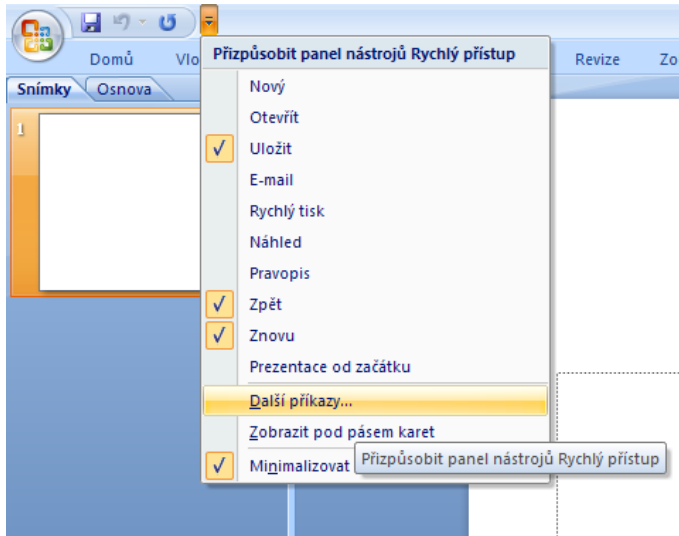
Domů
Vlo
Revize
Zo
Snímky
Osnova
1

Přizpůsobit panel nástrojů Rychlý přístup
Nový
Otevřít
✓ Uložit
E-mail
Rychlý tisk
Náhled
Pravopis
✓ Zpět
✓ Znovu
Prezentace od začátku
Další příkazy...
Zobrazit pod pásem karet
✓ Minimalizovat
Přizpůsobit panel nástrojů Rychlý přístup